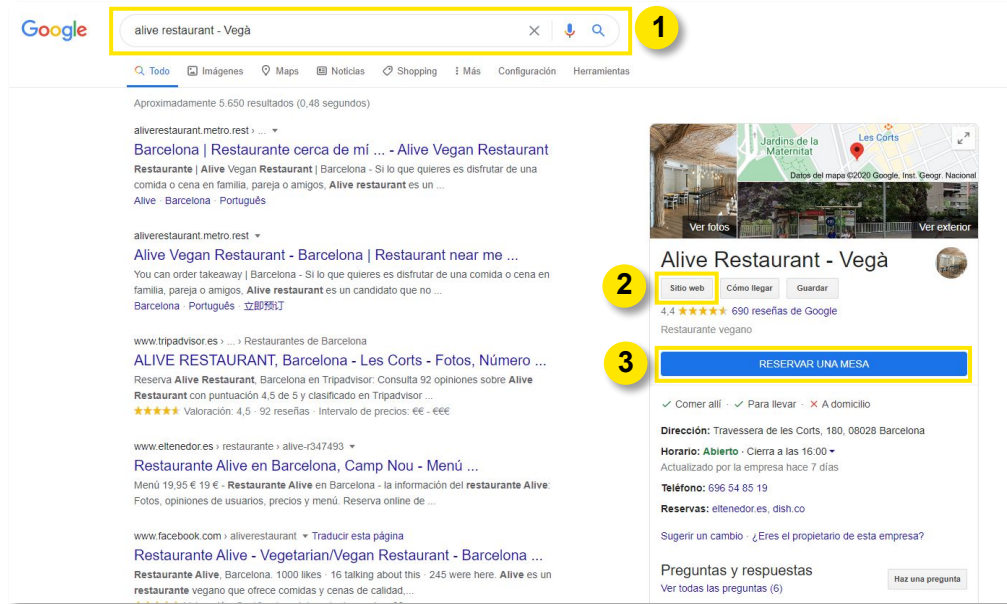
Google

alive restaurant - Vegà

1

Todo Imágenes Maps Noticias Shopping Más Configuración Herramientas

Aproximadamente 5.650 resultados (0,48 segundos)

aliverestaurant.metro.rest › ...

Barcelona | Restaurante cerca de mí ... - Alive Vegan Restaurant

Restaurante | Alive Vegan Restaurant | Barcelona - Si lo que quieres es disfrutar de una comida o cena en familia, pareja o amigos, Alive restaurant es un ...

Alive · Barcelona · Português

aliverestaurant.metro.rest

Alive Vegan Restaurant - Barcelona | Restaurant near me ...

You can order takeaway | Barcelona - Si lo que quieres es disfrutar de una comida o cena en familia, pareja o amigos, Alive restaurant es un candidato que no ...

Barcelona · Português · 立即预订

www.tripadvisor.es › ... › Restaurantes de Barcelona

ALIVE RESTAURANT, Barcelona - Les Corts - Fotos, Número ...

Reserva Alive Restaurant, Barcelona en Tripadvisor: Consulta 92 opiniones sobre Alive Restaurant con puntuación 4,5 de 5 y clasificado en Tripadvisor ...

★★★★★ Valoración: 4,5 · 92 reseñas · Intervalo de precios: €€ - €€€

www.eltenedor.es › restaurante › alive-r347493

Restaurante Alive en Barcelona, Camp Nou - Menú ...

Menú 19,95 € 19 € - Restaurante Alive en Barcelona - la información del restaurante Alive: Fotos, opiniones de usuarios, precios y menú. Reserva online de ...

www.facebook.com › aliverestaurant · Traducir esta página

Restaurante Alive - Vegetarian/Vegan Restaurant - Barcelona ...

Restaurante Alive, Barcelona. 1000 likes · 16 talking about this · 245 were here. Alive es un restaurante vegano que ofrece comidas y cenas de calidad,...

Jardins de la Maternitat
Les Corts
Datos del mapa ©2020 Google, Inst. Geogr. Nacional
Ver fotos
Ver exterior

Alive Restaurant - Vegà

2

Sitio web Cómo llegar Guardar

4,4 ★★★★★ 690 reseñas de Google

Restaurante vegano

3

RESERVAR UNA MESA

✓ Comer allí · ✓ Para llevar · ✕ A domicilio

Dirección: Travessera de les Corts, 180, 08028 Barcelona

Horario: Abierto · Cierra a las 16:00

Actualizado por la empresa hace 7 días

Teléfono: 696 54 85 19

Reservas: eltenedor.es, dish.co

Sugerir un cambio · ¿Eres el propietario de esta empresa?

Preguntas y respuestas

Ver todas las preguntas (6)

Haz una pregunta